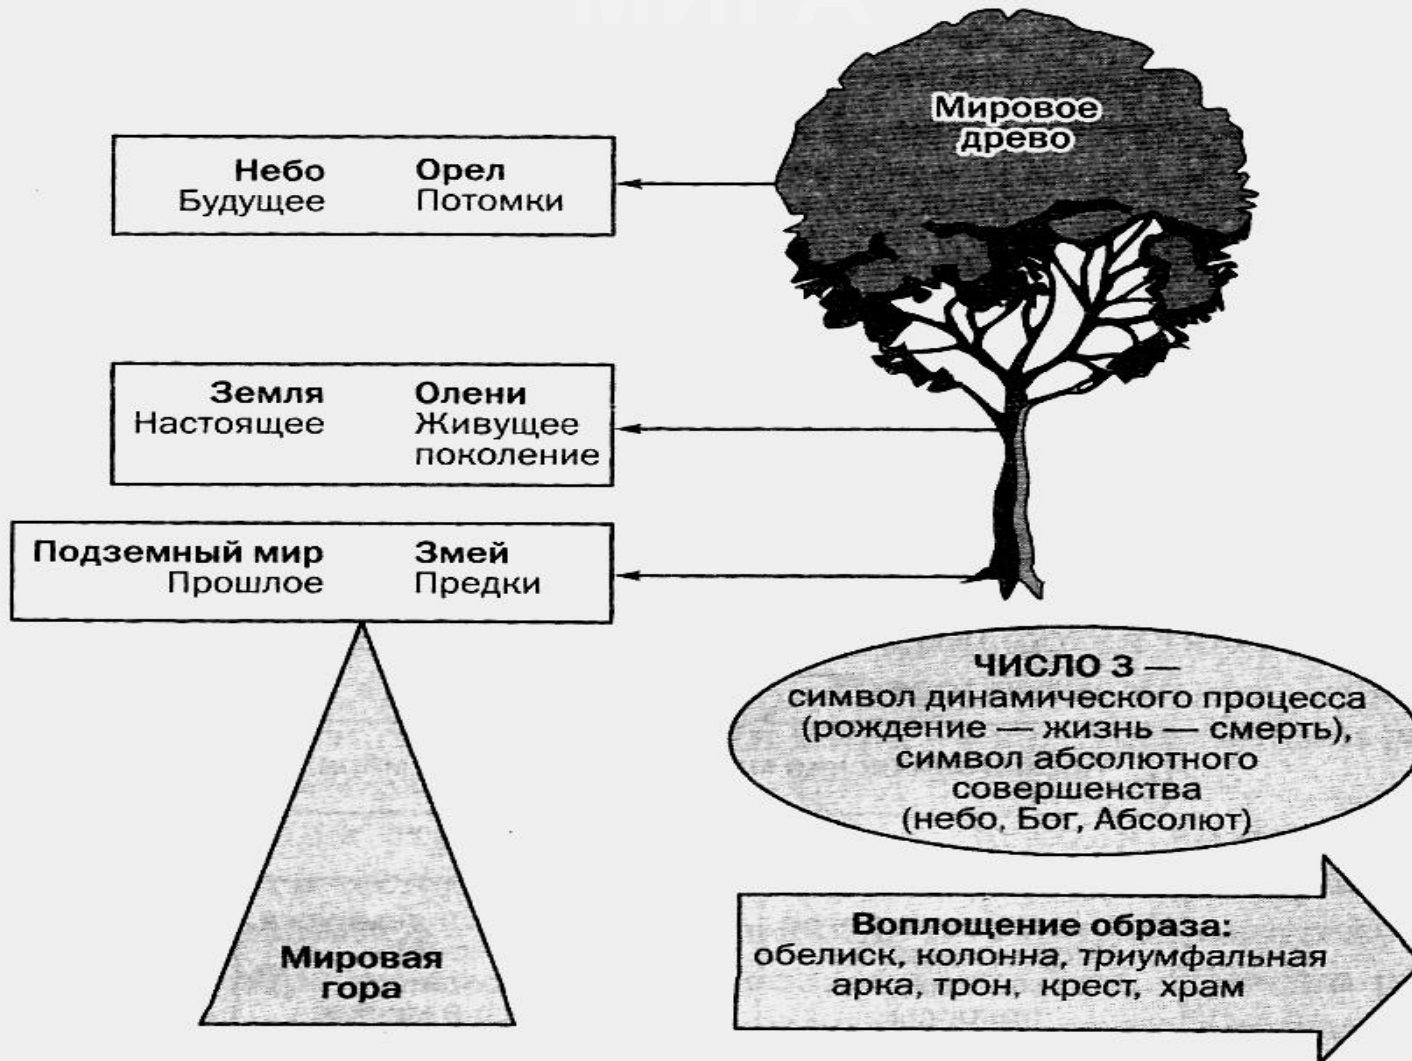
Мировое древо

Небо Будущее

Орел Потомки

Земля Настоящее

Олени Живущее поколение

Подземный мир Прошлое

Змей Предки

ЧИСЛО 3 — символ динамического процесса (рождение — жизнь — смерть), символ абсолютного совершенства (небо, Бог, Абсолют)

Мировая гора

Воплощение образа: обелиск, колонна, триумфальная арка, трон, крест, храм